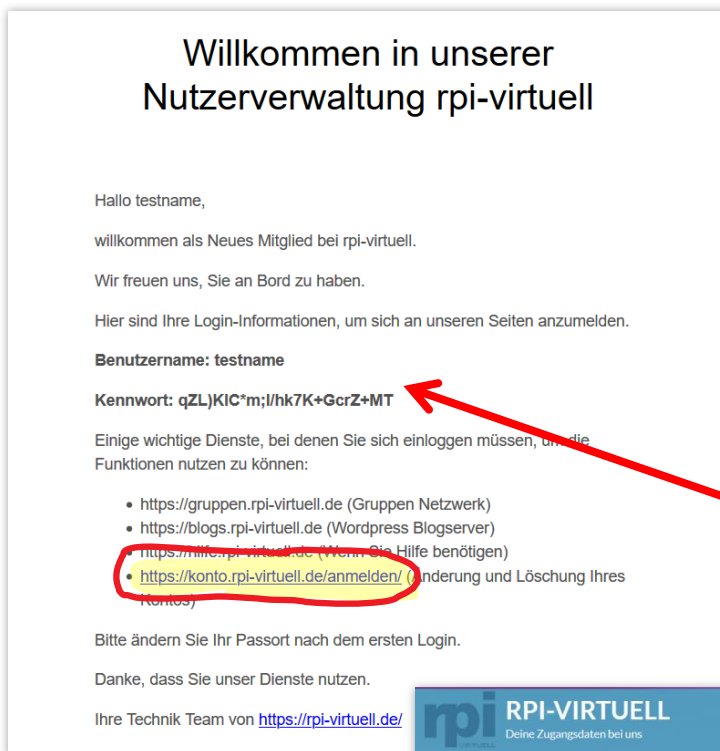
Willkommen in unserer Nutzerverwaltung rpi-virtuell

Hallo testname,

willkommen als Neues Mitglied bei rpi-virtuell.

Wir freuen uns, Sie an Bord zu haben.

Hier sind Ihre Login-Informationen, um sich an unseren Seiten anzumelden.

**Benutzername: testname**

**Kennwort: qZL)KIC*m;l/hk7K+GcrZ+MT**

Einige wichtige Dienste, bei denen Sie sich einloggen müssen, um die Funktionen nutzen zu können:

- https://gruppen.rpi-virtuell.de (Gruppen Netzwerk)
- https://blogs.rpi-virtuell.de (Wordpress Blogserver)
- https://hilfe.rpi-virtuell.de (Wenn Sie Hilfe benötigen)
- https://konto.rpi-virtuell.de/anmelden/ (Änderung und Löschung Ihres Kontos)

Bitte ändern Sie Ihr Passort nach dem ersten Login.

Danke, dass Sie unser Dienste nutzen.

Ihre Technik Team von https://rpi-virtuell.de/

rpi VIRTUELL RPI-VIRTUELL Deine Zugangsdaten bei uns